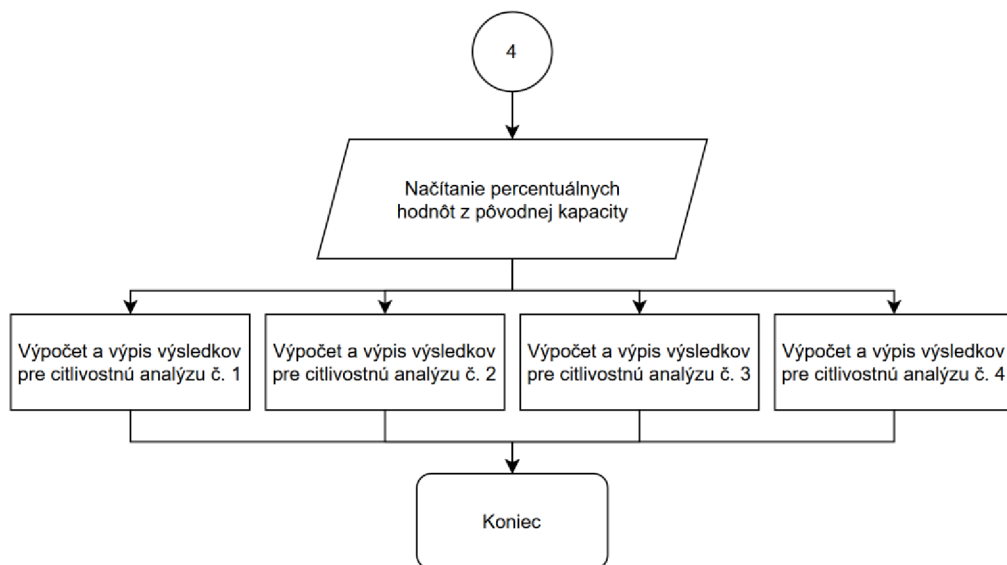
4

Načítanie percentuálnych hodnôt z pôvodnej kapacity

Výpočet a výpis výsledkov pre citlivostnú analýzu č. 1

Výpočet a výpis výsledkov pre citlivostnú analýzu č. 2

Výpočet a výpis výsledkov pre citlivostnú analýzu č. 3

Výpočet a výpis výsledkov pre citlivostnú analýzu č. 4

Koniec